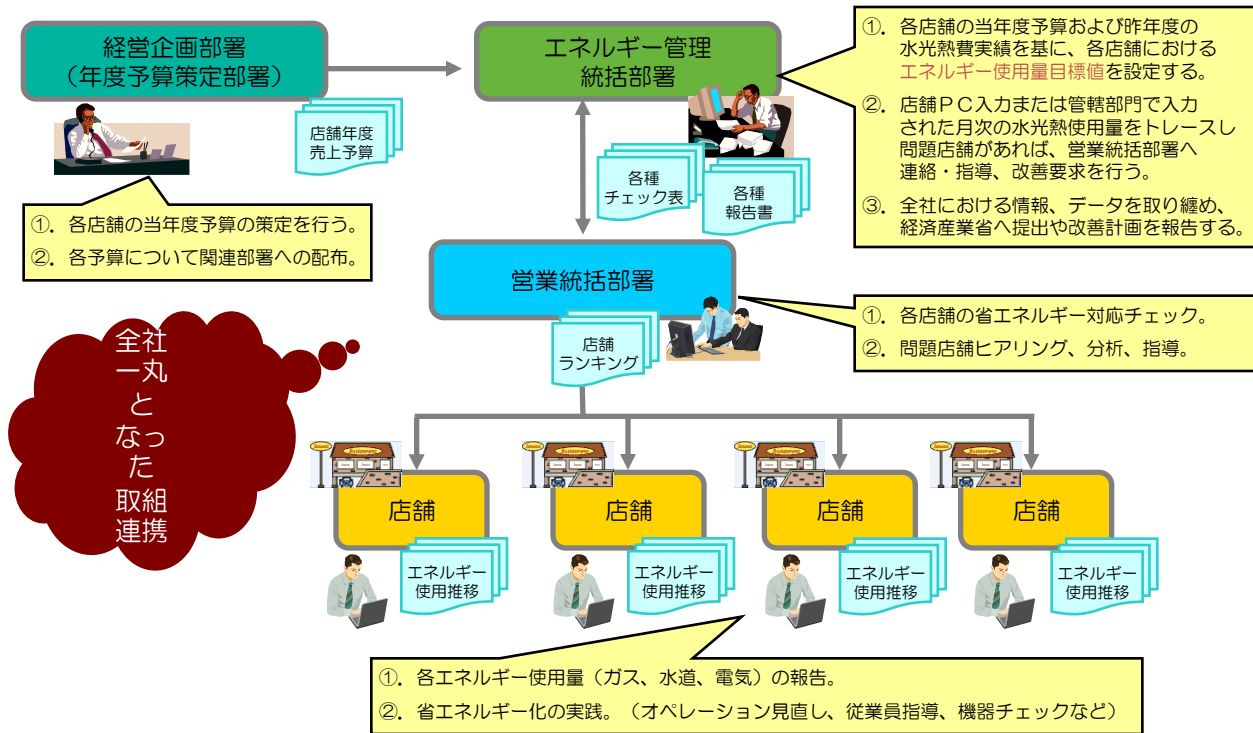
経営企画部署
（年度予算策定部署）

店舗年度
売上予算

①. 各店舗の当年度予算の策定を行う。
②. 各予算について関連部署への配布。

エネルギー管理
統括部署

①. 各店舗の当年度予算および昨年度の水光熱費実績を基に、各店舗におけるエネルギー使用量目標値を設定する。
②. 店舗ＰＣ入力または管轄部門で入力された月次の水光熱使用量をトレースし問題店舗があれば、営業統括部署へ連絡・指導、改善要求を行う。
③. 全社における情報、データを取り纏め、経済産業省へ提出や改善計画を報告する。

各種
チェック表

各種
報告書

営業統括部署

①. 各店舗の省エネルギー対応チェック。
②. 問題店舗ヒアリング、分析、指導。

店舗
ランキング

全社一丸となった取組連携

店舗

エネルギー
使用推移

店舗

エネルギー
使用推移

店舗

エネルギー
使用推移

店舗

エネルギー
使用推移

①. 各エネルギー使用量（ガス、水道、電気）の報告。
②. 省エネルギー化の実践。（オペレーション見直し、従業員指導、機器チェックなど）